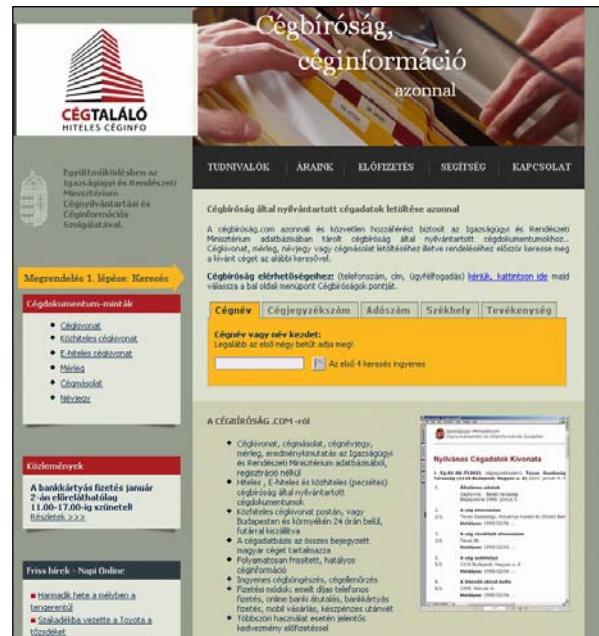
CÉGTALÁLÓ
HITELES CÉGINFO

Cégbíróság, céginformáció azonnal

Együttműködésben az Igazságügyi és Rendészeti Minisztérium Céginyilvántartási és Céginformációs Szolgálatával.

TUDNIVALÓK | ÁRAINK | ELŐFIZETÉS | SEGÍTSÉG | KAPCSOLAT

Cégbíróság által nyilvántartott cégadatok letöltése azonnal

A cégbíróság.com azonnali és közvetlen hozzáférést biztosít az Igazságügyi és Rendészeti Minisztérium adatbázisában tárolt cégbíróság által nyilvántartott cégdokumentumokhoz... Cégkivonat, cégmásolat, névjegy vagy cégmásolat letöltéséhez illetve rendeléséhez először keresse meg a kívánt céget az alábbi keresővel.

Cégbíróság elérhetőségeihez: (telefonszám, cím, ügyfélfogadás) kérjük, kattintson ide majd válassza a bal oldali menüpont Cégbíróságok pontját.

Megrendelés 1. lépése: Keresés

Cégdokumentum-minták
• Cégkivonat
• Közhiteles cégkivonat
• E-hiteles cégkivonat
• Mérleg
• Cégmásolat
• Névjegy

Cégnév | Cégjegyzékszám | Adószám | Székhely | Tevékenység

Cégnév vagy név kezdet:
Legalább az első négy betűt adja meg!
Az első 4 keresés ingyenes

A CÉGBÍRÓSÁG.COM-ról

• Cégkivonat, cégmásolat, cégnévjegy, mérleg, eredménykimutatás az Igazságügyi és Rendészeti Minisztérium adatbázisából, regisztráció nélkül
• Hiteles, E-hiteles és közhiteles (pecsétes) cégbíróság által nyilvántartott cégdokumentumok
• Közhiteles cégkivonat postán, vagy Budapesten és környékén 24 órán belül, futárral kézbesítve
• A cégadatbázis az összes bejegyzett magyar céget tartalmazza
• Folyamatosan frissített, hatályos céginformáció
• Ingyenes cégböngészés, cégellenőrzés
• Fizetési módok: emelt díjas telefonos fizetés, online banki átutalás, bankkártyás fizetés, mobil vásárlás, készpénzes utánvét
• Többszöri használat esetén jelentős kedvezmény előfizetéssel

Közlemények
A bankkártyás fizetés január 2-án előreláthatólag 11.00-17.00-ig szünetel!
Részletek >>>

Friss hírek - Napi Online
■ Harmadik hete a mélyben a tengerentúl
■ Szakadékba vezette a Toyota a tőzsdéket

Nyilvános Cégadatok Kivonata